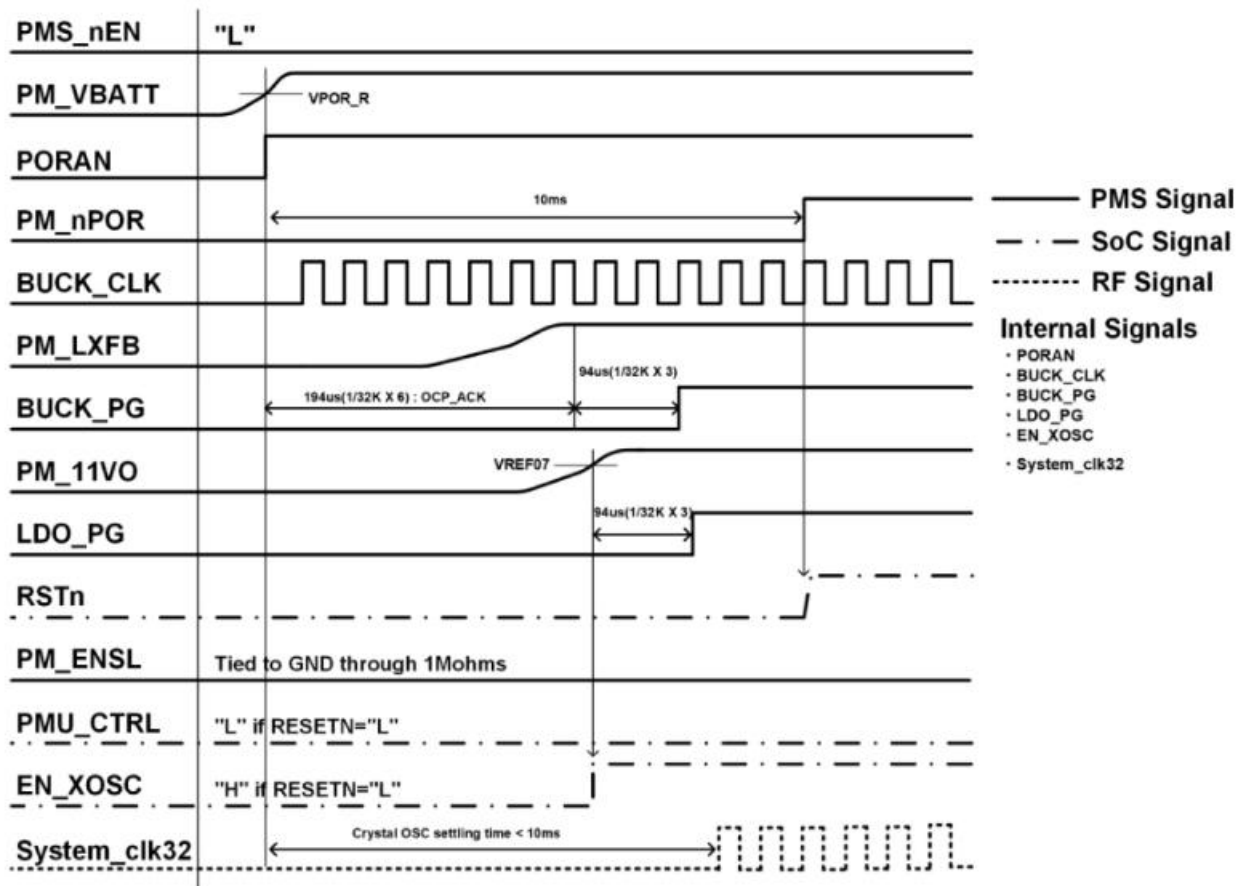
PMS_nEN
"L"
PM_VBATT
VPOR_R
PORAN
PM_nPOR
10ms
BUCK_CLK
PM_LXFB
BUCK_PG
194us(1/32K X 6) : OCP_ACK
94us(1/32K X 3)
PM_11VO
VREF07
LDO_PG
94us(1/32K X 3)
RSTn
PM_ENSL
Tied to GND through 1Mohms
PMU_CTRL
"L" if RESETN="L"
EN_XOSC
"H" if RESETN="L"
System_clk32
Crystal OSC settling time < 10ms

PMS Signal
SoC Signal
RF Signal

Internal Signals
· PORAN
· BUCK_CLK
· BUCK_PG
· LDO_PG
· EN_XOSC
· System_clk32